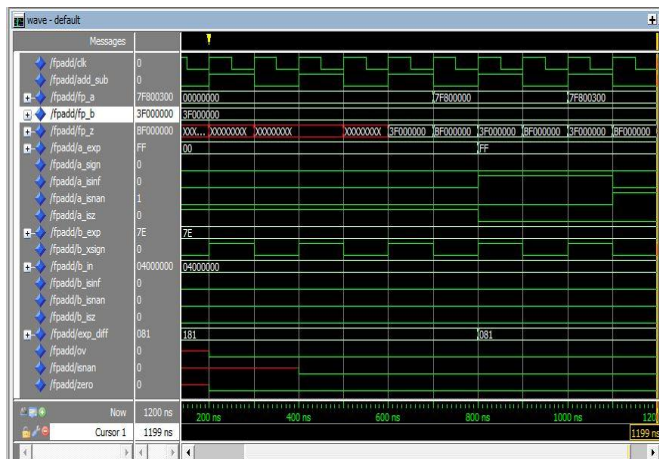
wave - default

Messages

/fpadd/clk 0
/fpadd/add_sub 0
/fpadd/fp_a 7F800300 00000000 7F800000 7F800300
/fpadd/fp_b 3F000000 3F000000
/fpadd/fp_z BF000000 XXX... XXXXXXXX XXXXXXXX XXXXXXXX 3F000000 BF000000 3F000000 BF000000 3F000000 BF000000
/fpadd/a_exp FF 00 FF
/fpadd/a_sign 0
/fpadd/a_isinf 0
/fpadd/a_isnan 1
/fpadd/a_isz 0
/fpadd/b_exp 7E 7E
/fpadd/b_xsign 0
/fpadd/b_in 04000000 04000000
/fpadd/b_isinf 0
/fpadd/b_isnan 0
/fpadd/b_isz 0
/fpadd/exp_diff 081 181 081
/fpadd/ov 0
/fpadd/isnan 0
/fpadd/zero 0

Now 1200 ns 200 ns 400 ns 600 ns 800 ns 1000 ns 120
Cursor 1 1199 ns 1199 ns